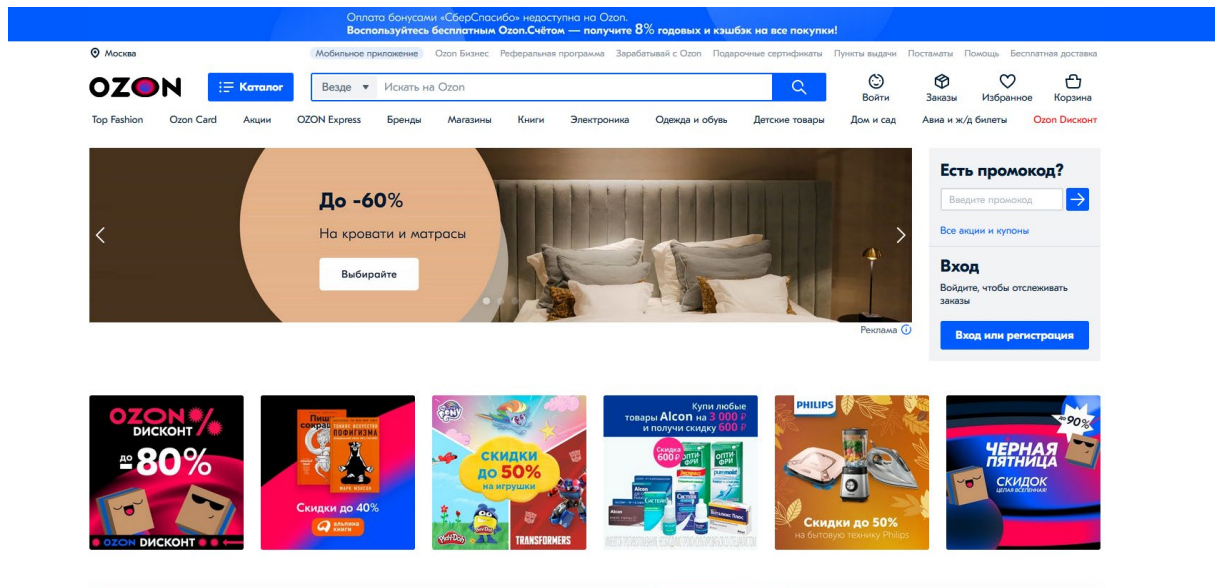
Оплата бонусами «СберСпасибо» недоступна на Ozon.
Воспользуйтесь бесплатным Ozon.Счётом — получите 8% годовых и кэшбэк на все покупки!

Москва

Мобильное приложение Ozon Бизнес Реферальная программа Зарабатывай с Ozon Подарочные сертификаты Пункты выдачи Постаматы Помощь Бесплатная доставка

OZON Каталог Везде Искать на Ozon Войти Заказы Избранное Корзина

Top Fashion Ozon Card Акции OZON Express Бренды Магазины Книги Электроника Одежда и обувь Детские товары Дом и сад Авиа и ж/д билеты Ozon Дисконт

До -60%
На кровати и матрасы
Выбирайте

Реклама

Есть промокод?
Введите промокод
Все акции и купоны

Вход
Войдите, чтобы отслеживать заказы
Вход или регистрация

OZON ДИСКОНТ до 80%
OZON ДИСКОНТ

Пиши сокращай
Тонкое искусство пофигизма
Марк Мэнсон
Скидки до 40%
альпина книги

MY LITTLE PONY
СКИДКИ до 50% на игрушки
PLAY-DOH
TRANSFORMERS

Купи любые товары Alcon на 3 000 ₽ и получи скидку 600 ₽
Скидка 600 ₽
ОПТИ-ФРИ
Alcon

PHILIPS
Скидки до 50%
на бытовую технику Philips

до 90%
ЧЕРНАЯ ПЯТНИЦА СКИДОК
ЦЕЛАЯ ВСЕЛЕННАЯ!